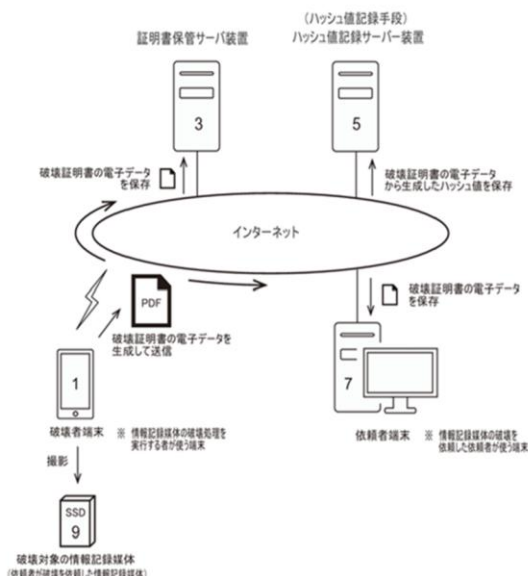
(ハッシュ値記録手段)
証明書保管サーバ装置
ハッシュ値記録サーバー装置

3

5

破壊証明書の電子データを保存

破壊証明書の電子データから生成したハッシュ値を保存

インターネット

PDF

破壊証明書の電子データを保存

破壊証明書の電子データを生成して送信

1

7

破壊者端末
※ 情報記録媒体の破壊処理を実行する者が使う端末

依頼者端末
※ 情報記録媒体の破壊を依頼した依頼者が使う端末

撮影

SSD
9

破壊対象の情報記録媒体
(依頼者が破壊を依頼) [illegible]